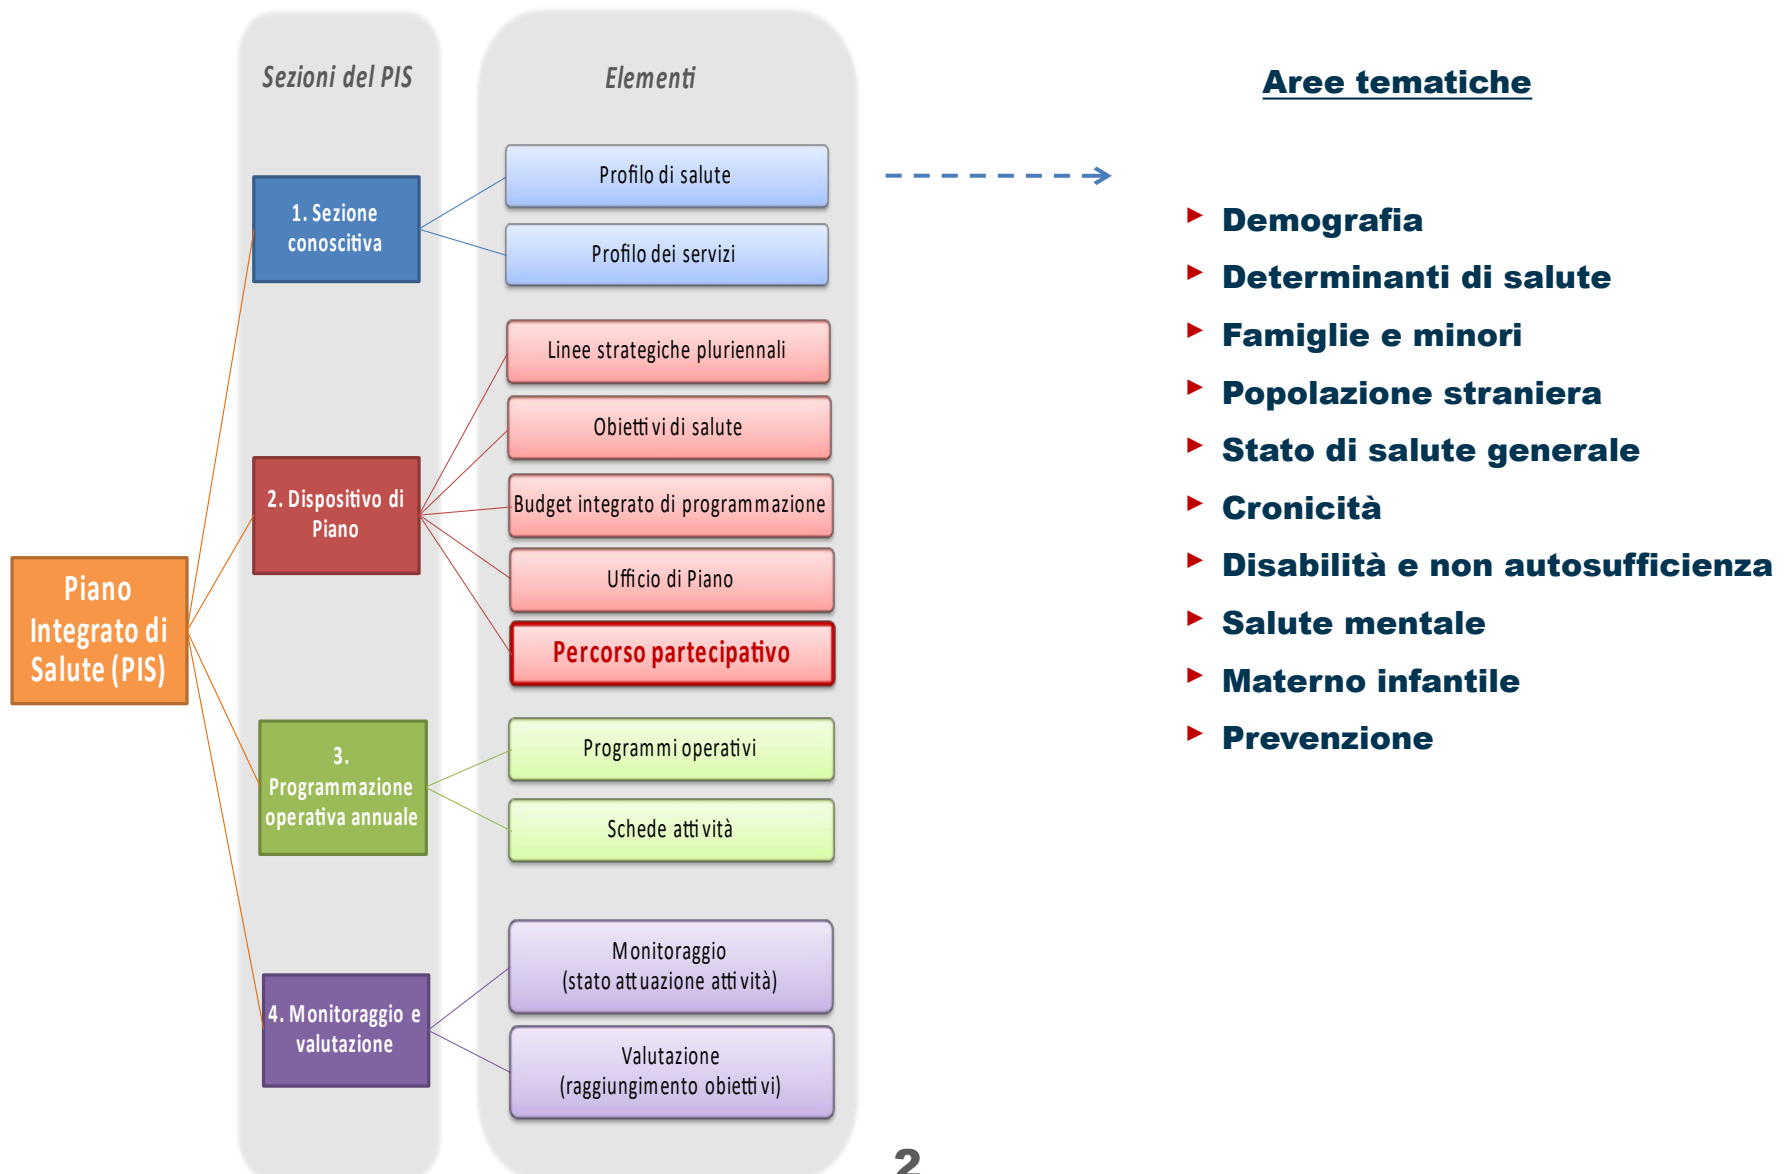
Sezioni del PIS

Elementi

Aree tematiche

Piano Integrato di Salute (PIS)

1. Sezione conoscitiva

Profilo di salute

Profilo dei servizi

2. Dispositivo di Piano

Linee strategiche pluriennali

Obiettivi di salute

Budget integrato di programmazione

Ufficio di Piano

Percorso partecipativo

3. Programmazione operativa annuale

Programmi operativi

Schede attività

4. Monitoraggio e valutazione

Monitoraggio (stato attuazione attività)

Valutazione (raggiungimento obiettivi)

- Demografia
- Determinanti di salute
- Famiglie e minori
- Popolazione straniera
- Stato di salute generale
- Cronicità
- Disabilità e non autosufficienza
- Salute mentale
- Materno infantile
- Prevenzione

2